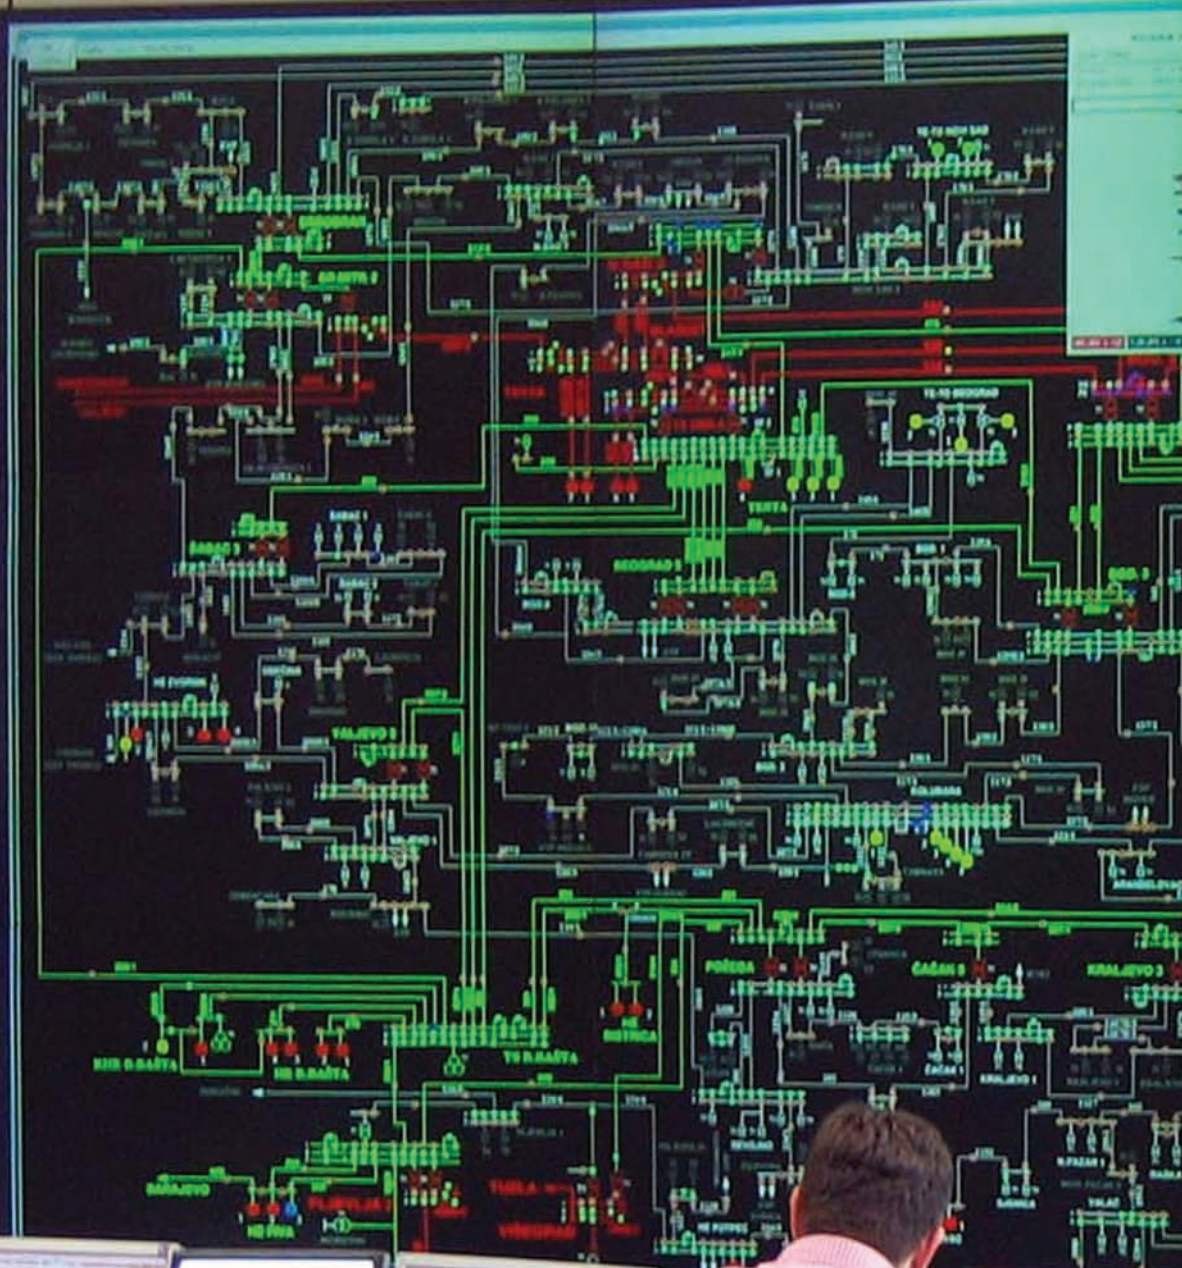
TE-TO NOVI SAD
OBRENOVAC
TE-TO BEOGRAD
TENTA
BEOGRAD 8
ŠABAC 3
HE ZVORNIK
VALJEVO 3
KOLUBARA
POŽEGA
ČAČAK 3
KRALJEVO 3
RHE B.BAŠTA
HE B.BAŠTA
TS B.BAŠTA
HE BISTRICA
SARAJEVO
HE PIVA
PLJEVLJA 2
TUZLA
VIŠEGRAD
NIŠ 2
ARANĐELOVAC
ČAČAK 1
KRALJEVO 1
N.PAZAR 1
TUTIN
HE POTPEĆ